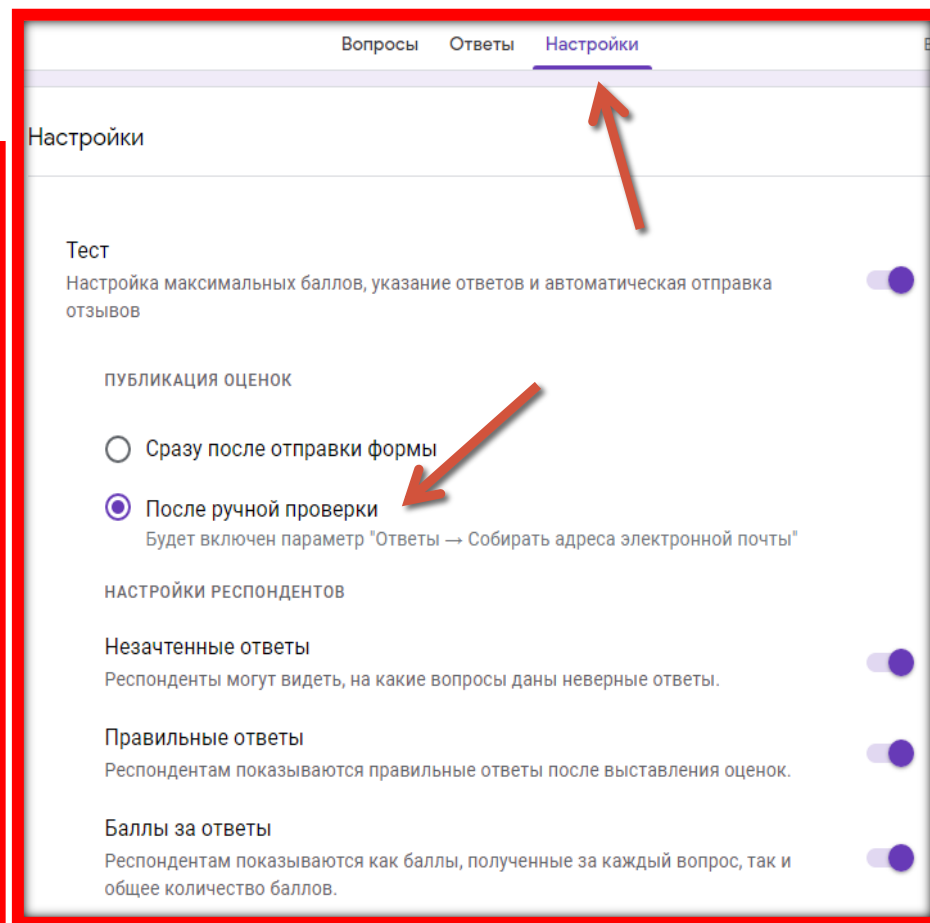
Вопросы Ответы Настройки

Настройки

Тест
Настройка максимальных баллов, указание ответов и автоматическая отправка отзывов

ПУБЛИКАЦИЯ ОЦЕНОК

Сразу после отправки формы

После ручной проверки
Будет включен параметр "Ответы → Собирать адреса электронной почты"

НАСТРОЙКИ РЕСПОНДЕНТОВ

Незачтенные ответы
Респонденты могут видеть, на какие вопросы даны неверные ответы.

Правильные ответы
Респондентам показываются правильные ответы после выставления оценок.

Баллы за ответы
Респондентам показываются как баллы, полученные за каждый вопрос, так и общее количество баллов.